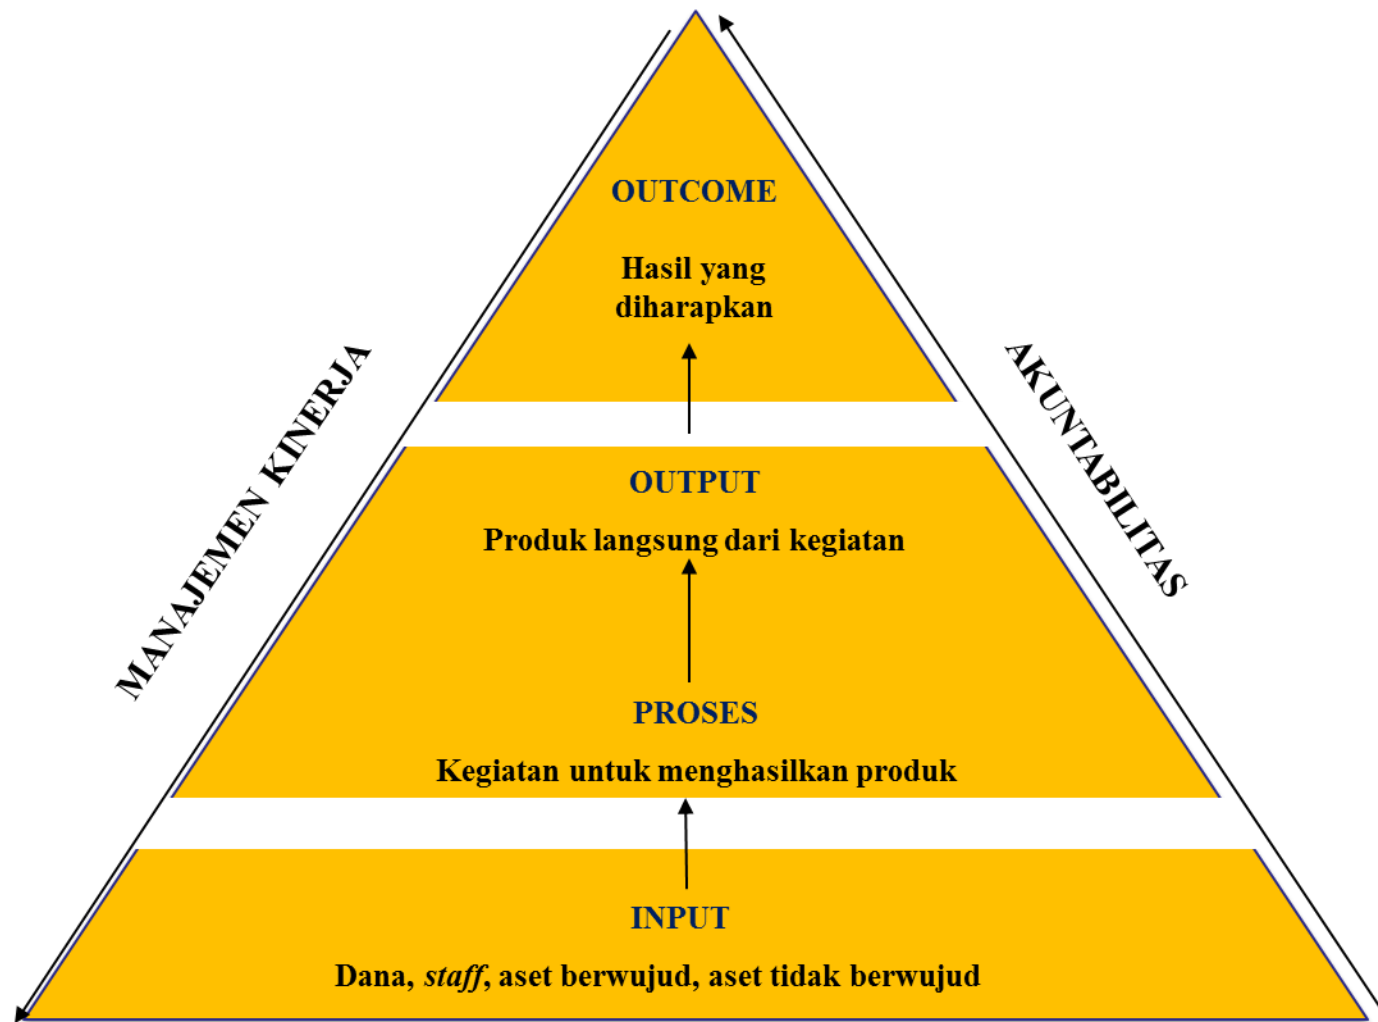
OUTCOME

Hasil yang diharapkan

OUTPUT

Produk langsung dari kegiatan

PROSES

Kegiatan untuk menghasilkan produk

INPUT

Dana, *staff*, aset berwujud, aset tidak berwujud

MANAJEMEN KINERJA

AKUNTABILITAS